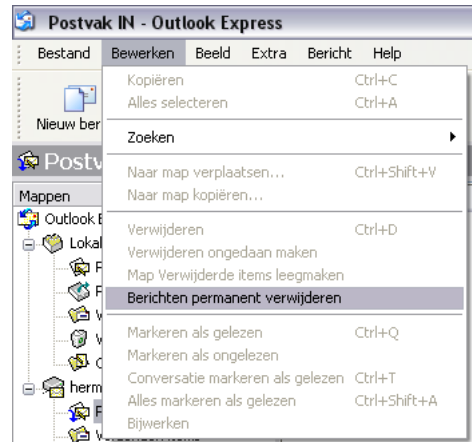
Postvak IN - Outlook Express

Bestand Bewerken Beeld Extra Bericht Help

Nieuw ber

Postv

Mappen

Outlook E

Lokal

herm

Kopiëren Ctrl+C
Alles selecteren Ctrl+A

Zoeken

Naar map verplaatsen... Ctrl+Shift+V
Naar map kopiëren...

Verwijderen Ctrl+D
Verwijderen ongedaan maken
Map Verwijderde items leegmaken
Berichten permanent verwijderen

Markeren als gelezen Ctrl+Q
Markeren als ongelezen
Conversatie markeren als gelezen Ctrl+T
Alles markeren als gelezen Ctrl+Shift+A
Bijwerken